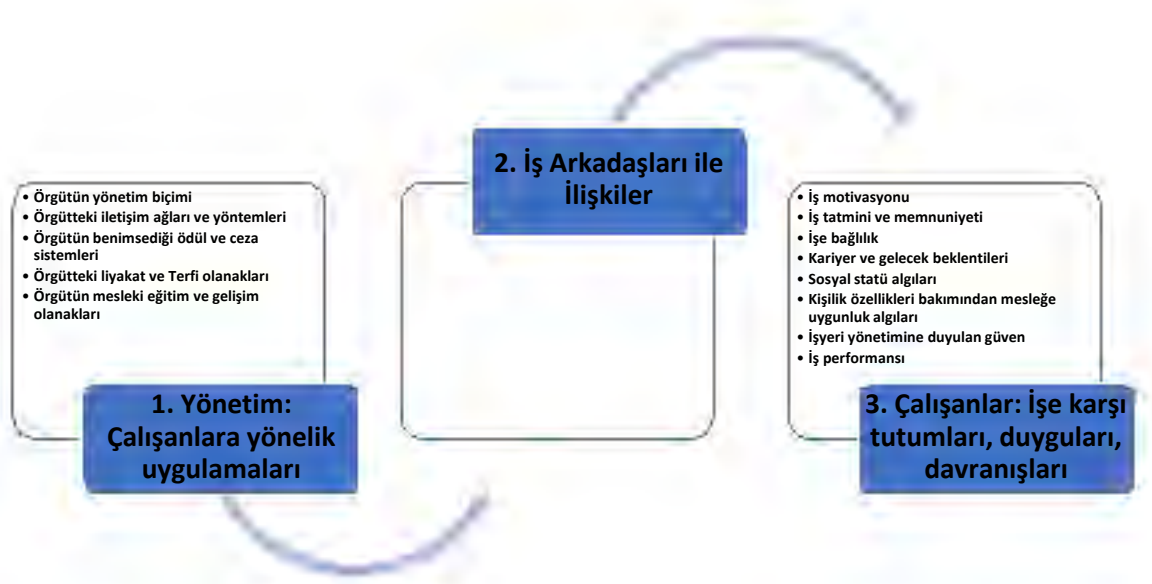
• Örgütün yönetim biçimi
• Örgütteki iletişim ağları ve yöntemleri
• Örgütün benimsediği ödül ve ceza sistemleri
• Örgütteki liyakat ve Terfi olanakları
• Örgütün mesleki eğitim ve gelişim olanakları

1. Yönetim: Çalışanlara yönelik uygulamaları

2. İş Arkadaşları ile İlişkiler

• İş motivasyonu
• İş tatmini ve memnuniyeti
• İşe bağlılık
• Kariyer ve gelecek beklentileri
• Sosyal statü algıları
• Kişilik özellikleri bakımından mesleğe uygunluk algıları
• İşyeri yönetimine duyulan güven
• İş performansı

3. Çalışanlar: İşe karşı tutumları, duyguları, davranışları